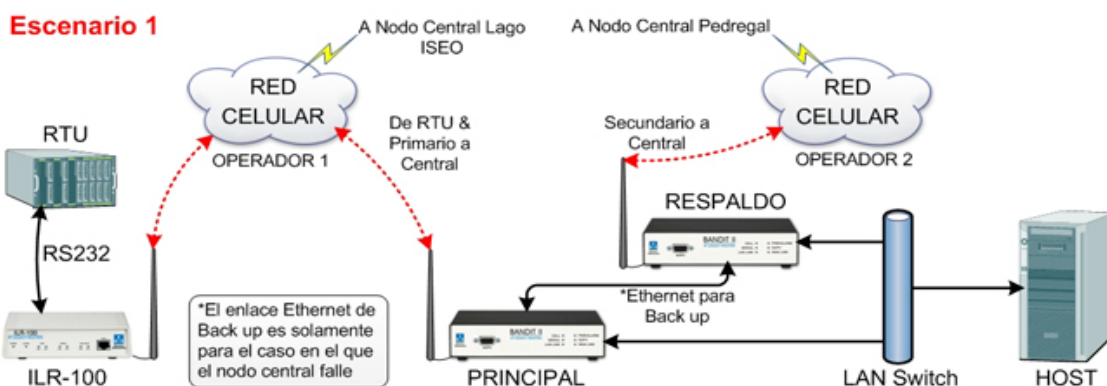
Escenario 1

A Nodo Central Lago ISEO

A Nodo Central Pedregal

RED CELULAR

OPERADOR 1

RED CELULAR

OPERADOR 2

RTU

De RTU & Primario a Central

Secundario a Central

RESPALDO

RS232

ILR-100

*El enlace Ethernet de Back up es solamente para el caso en el que el nodo central falle

*Ethernet para Back up

BANDIT II

BANDIT II

PRINCIPAL

LAN Switch

HOST